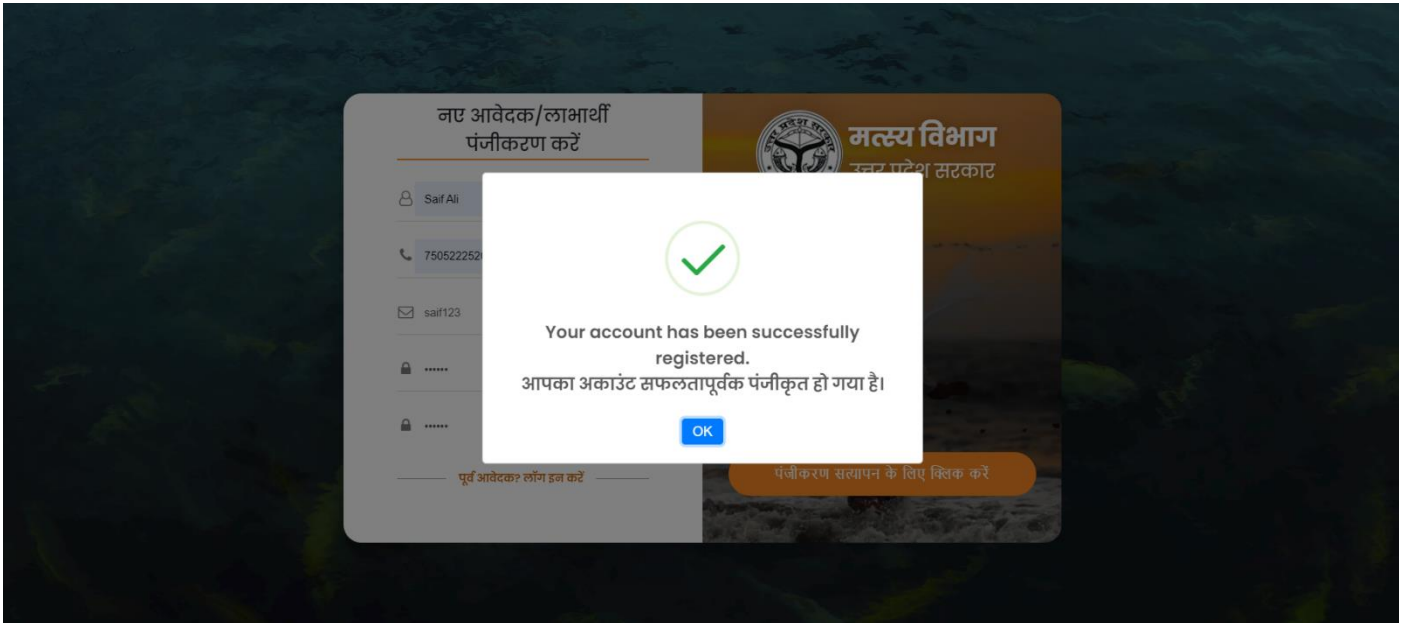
नए आवेदक/लाभार्थी पंजीकरण करें

Saif Ali

750522252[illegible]

saif123

••••••

••••••

पूर्व आवेदक? लॉग इन करें

उत्तर प्रदेश सरकार

मत्स्य विभाग
उत्तर प्रदेश सरकार

Your account has been successfully registered.
आपका अकाउंट सफलतापूर्वक पंजीकृत हो गया है।

OK

पंजीकरण सत्यापन के लिए क्लिक करें